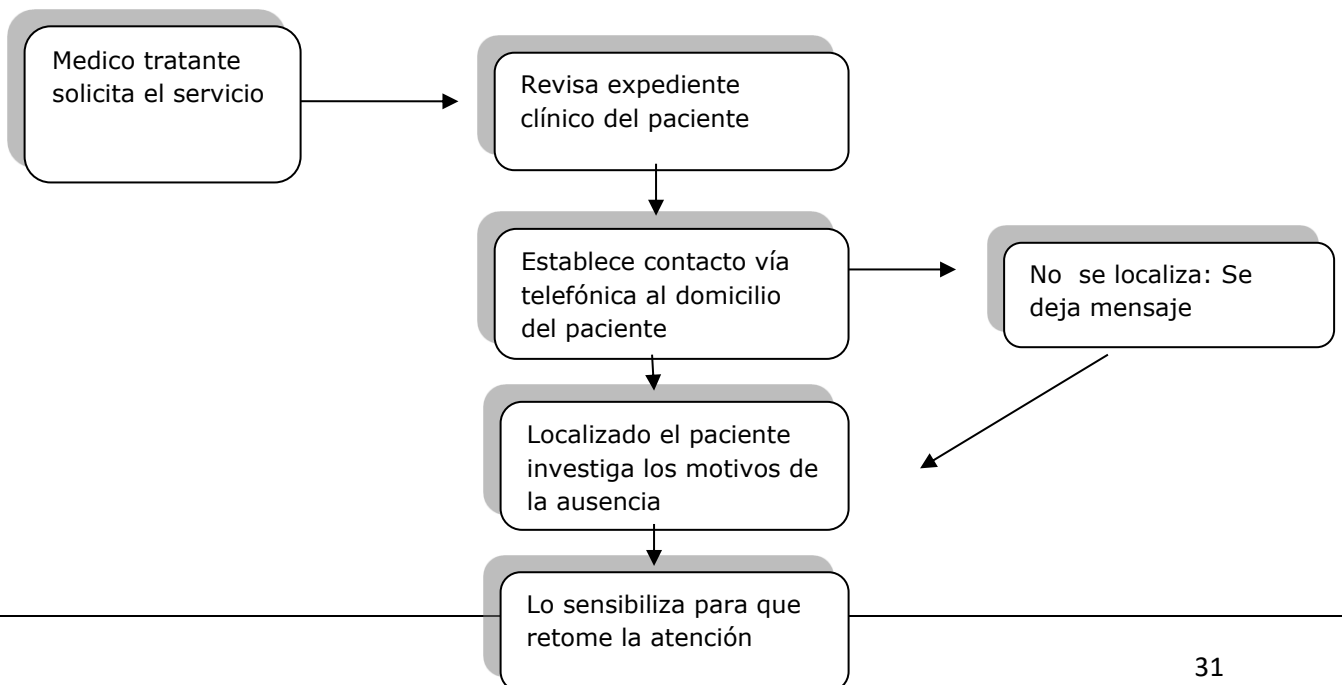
Medico tratante solicita el servicio

Revisa expediente clínico del paciente

Establece contacto vía telefónica al domicilio del paciente

No se localiza: Se deja mensaje

Localizado el paciente investiga los motivos de la ausencia

Lo sensibiliza para que retome la atención

31